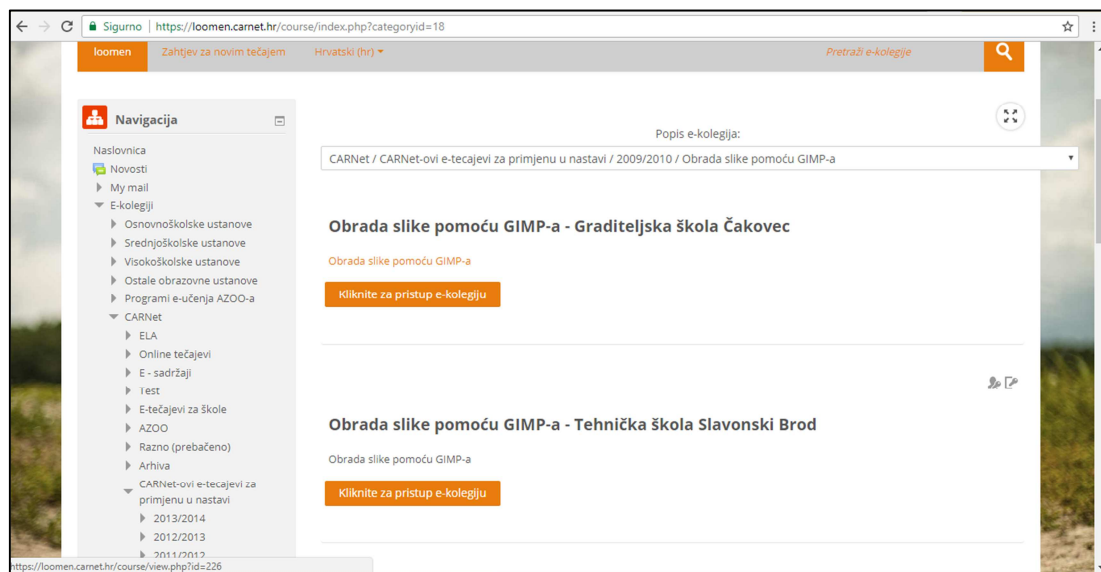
Sigurno | https://loomen.carnet.hr/course/index.php?categoryid=18

loomen Zahtjev za novim tečajem Hrvatski (hr)

Pretraži e-kolegije

Navigacija

Naslovnica
Novosti
My mail
E-kolegiji
Osnovnoškolske ustanove
Srednjoškolske ustanove
Visokoškolske ustanove
Ostale obrazovne ustanove
Programi e-učenja AZOO-a
CARNet
ELA
Online tečajevi
E - sadržaji
Test
E-tečajevi za škole
AZOO
Razno (prebačeno)
Arhiva
CARNet-ovi e-tecajevi za primjenu u nastavi
2013/2014
2012/2013
2011/2012

Popis e-kolegija:

CARNet / CARNet-ovi e-tecajevi za primjenu u nastavi / 2009/2010 / Obrada slike pomoću GIMP-a

Obrada slike pomoću GIMP-a - Graditeljska škola Čakovec

Obrada slike pomoću GIMP-a

Kliknite za pristup e-kolegiju

Obrada slike pomoću GIMP-a - Tehnička škola Slavonski Brod

Obrada slike pomoću GIMP-a

Kliknite za pristup e-kolegiju

https://loomen.carnet.hr/course/view.php?id=226